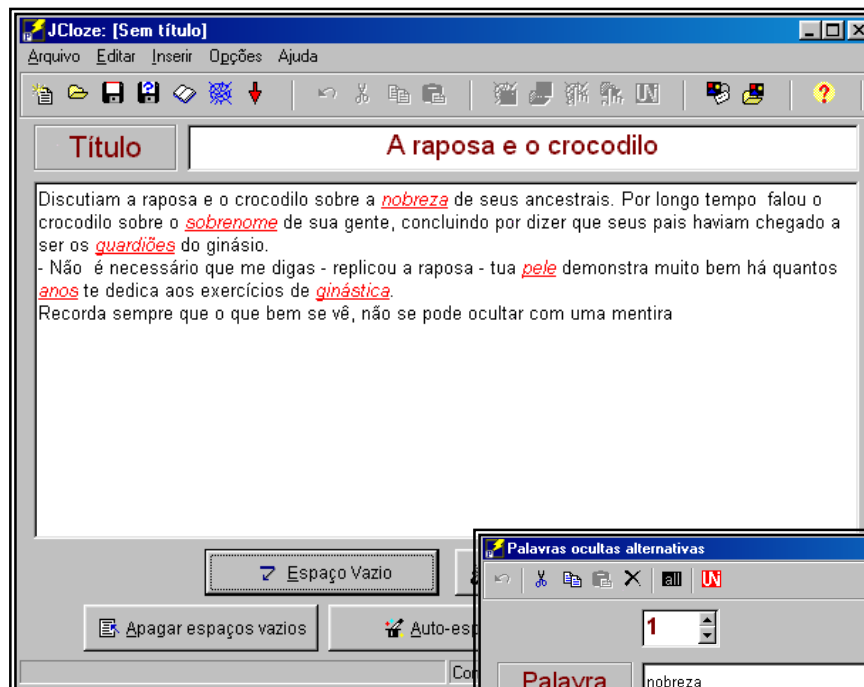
JCloze: [Sem título]

Arquivo Editar Inserir Opções Ajuda

Título

A raposa e o crocodilo

Discutiam a raposa e o crocodilo sobre a nobreza de seus ancestrais. Por longo tempo falou o crocodilo sobre o sobrenome de sua gente, concluindo por dizer que seus pais haviam chegado a ser os guardiões do ginásio.
- Não é necessário que me digas - replicou a raposa - tua pele demonstra muito bem há quantos anos te dedica aos exercícios de ginástica.
Recorda sempre que o que bem se vê, não se pode ocultar com uma mentira

Espaço Vazio

Apagar espaços vazios

Auto-esp

Co

Palavras ocultas alternativas

all

1

Palavra

nobreza